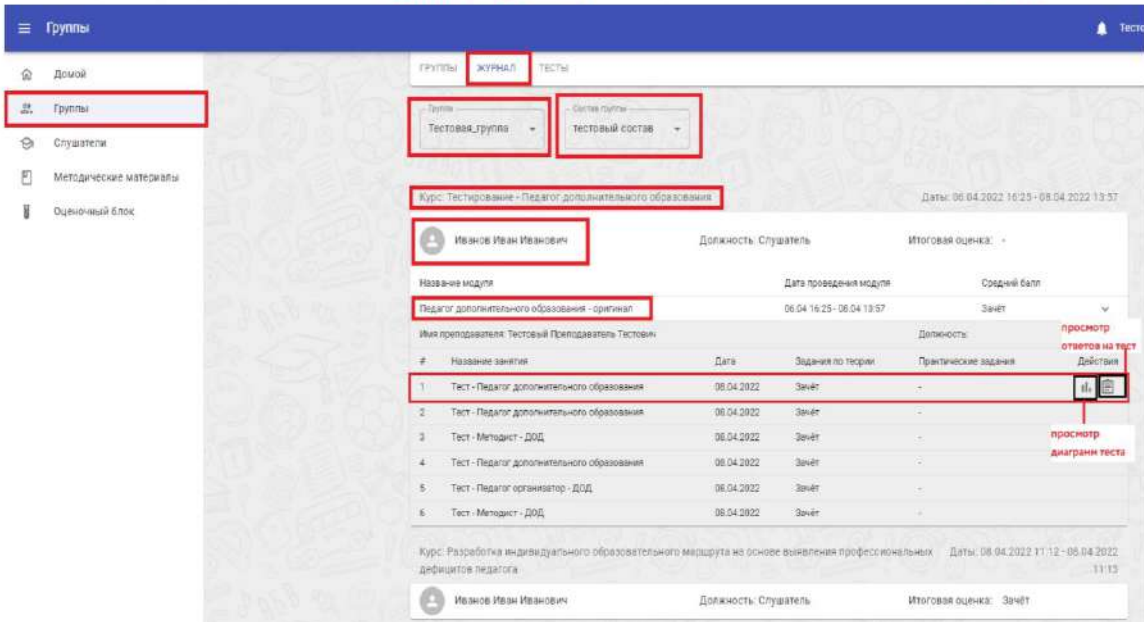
≡ Группы

Тесто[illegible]

Домой

Группы

Слушатели

Методические материалы

Оценочный блок

ГРУППЫ ЖУРНАЛ ТЕСТЫ

Группа
Тестовая_группа

Состав группы
тестовый состав

Курс: Тестирование - Педагог дополнительного образования

Даты: 06.04.2022 16:25 - 08.04.2022 13:57

Иванов Иван Иванович

Должность: Слушатель

Итоговая оценка: -

Название модуля

Дата проведения модуля

Средний балл

Педагог дополнительного образования - оригинал

06.04 16:25 - 08.04 13:57

Зачёт

Имя преподавателя: Тестовый Преподаватель Тестович

Должность:

просмотр ответов на тест

| # | Название занятия | Дата | Задания по теории | Практические задания | Действия |
|---|---|---|---|---|---|
| 1 | Тест - Педагог дополнительного образования | 08.04.2022 | Зачёт | - | |
| 2 | Тест - Педагог дополнительного образования | 08.04.2022 | Зачёт | - | |
| 3 | Тест - Методист - ДОД | 08.04.2022 | Зачёт | - | |
| 4 | Тест - Педагог дополнительного образования | 08.04.2022 | Зачёт | - | |
| 5 | Тест - Педагог организатор - ДОД | 08.04.2022 | Зачёт | - | |
| 6 | Тест - Методист - ДОД | 08.04.2022 | Зачёт | - | |

просмотр диаграмм теста

Курс: Разработка индивидуального образовательного маршрута на основе выявления профессиональных дефицитов педагога

Даты: 08.04.2022 11:12 - 08.04.2022 11:13

Иванов Иван Иванович

Должность: Слушатель

Итоговая оценка: Зачёт